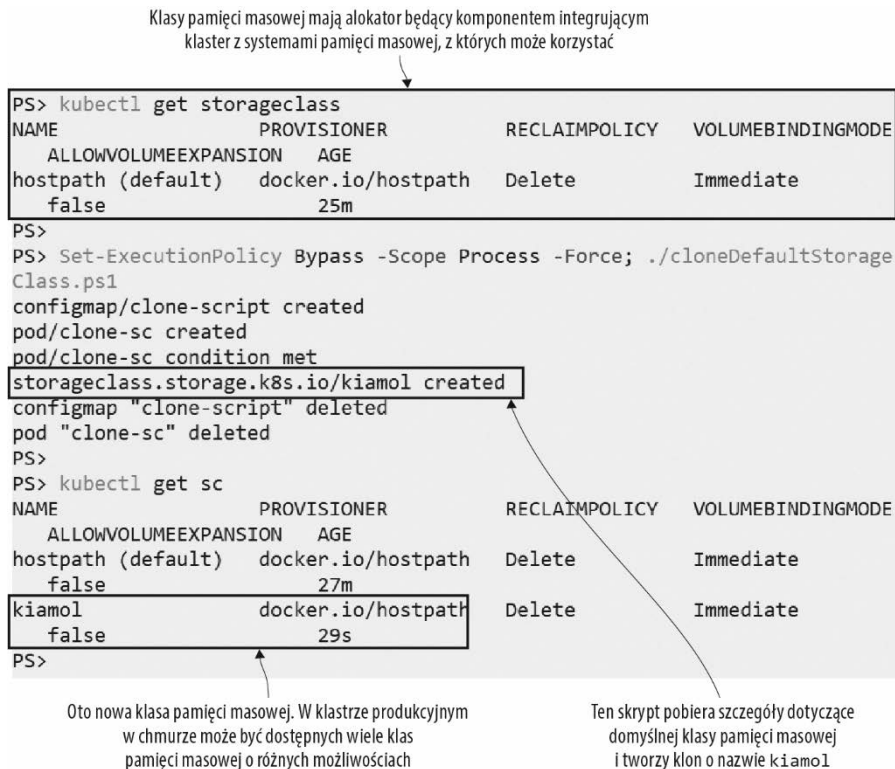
Klasy pamięci masowej mają alokator będący komponentem integrującym klaster z systemami pamięci masowej, z których może korzystać

PS> kubectl get storageclass
NAME PROVISIONER RECLAIMPOLICY VOLUMEBINDINGMODE
ALLOWVOLUMEEXPANSION AGE
hostpath (default) docker.io/hostpath Delete Immediate
false 25m
PS>
PS> Set-ExecutionPolicy Bypass -Scope Process -Force; ./cloneDefaultStorageClass.ps1
configmap/clone-script created
pod/clone-sc created
pod/clone-sc condition met
storageclass.storage.k8s.io/kiamol created
configmap "clone-script" deleted
pod "clone-sc" deleted
PS>
PS> kubectl get sc
NAME PROVISIONER RECLAIMPOLICY VOLUMEBINDINGMODE
ALLOWVOLUMEEXPANSION AGE
hostpath (default) docker.io/hostpath Delete Immediate
false 27m
kiamol docker.io/hostpath Delete Immediate
false 29s
PS>

Oto nowa klasa pamięci masowej. W klastrze produkcyjnym w chmurze może być dostępnych wiele klas pamięci masowej o różnych możliwościach

Ten skrypt pobiera szczegóły dotyczące domyślnej klasy pamięci masowej i tworzy klon o nazwie kiamol